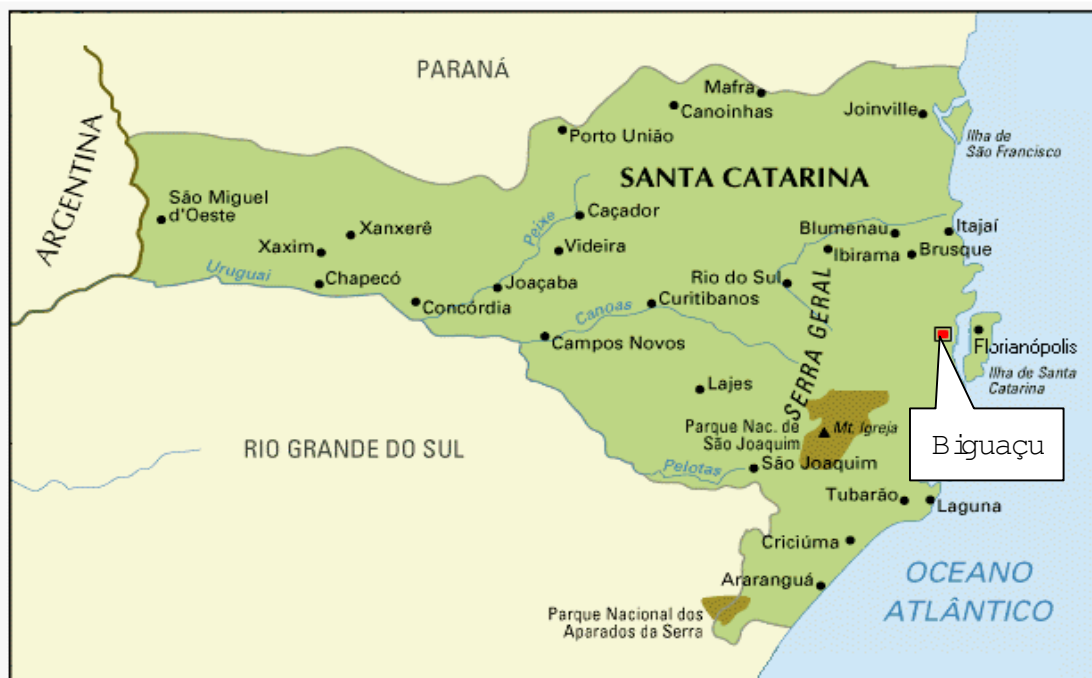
PARANÁ

ARGENTINA

Mafra
Canoinhas
Joinville
Ilha de São Francisco
Porto União
SANTA CATARINA
São Miguel d'Oeste
Xanxerê
Xaxim
Peixe
Caçador
Videira
Blumenau
Itajaí
Ibirama
Brusque
Uruguai
Chapecó
Joaçaba
Rio do Sul
Concórdia
Canoas
Curitibanos
Campos Novos
SERRA GERAL
Florianópolis
Ilha de Santa Catarina
Lajes
Parque Nac. de São Joaquim
Mt. Igreja
Biguaçu
RIO GRANDE DO SUL
Pelotas
São Joaquim
Tubarão
Laguna
Criciúma
Araranguá
OCEANO ATLÂNTICO
Parque Nacional dos Aparados da Serra